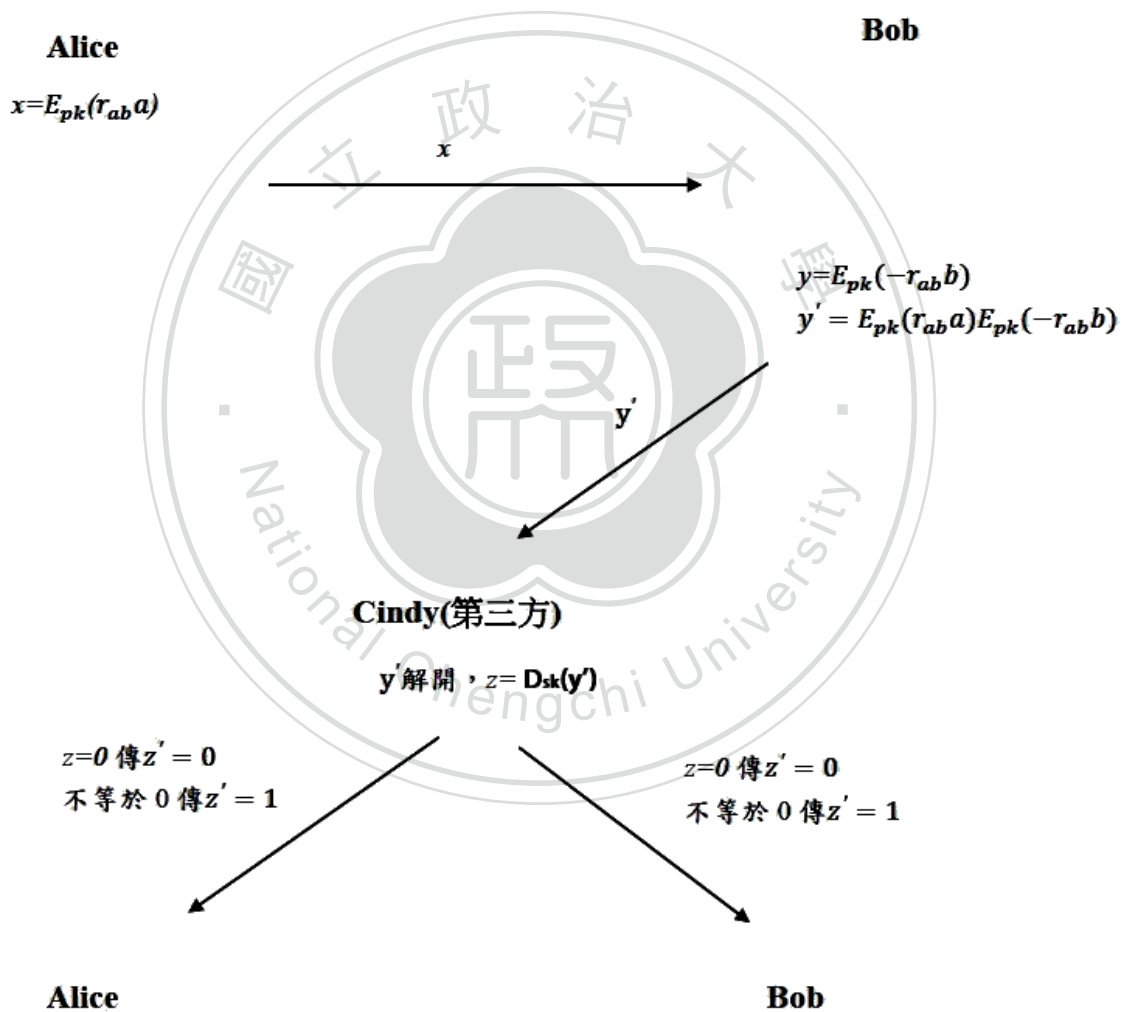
Alice

Bob

$x=E_{pk}(r_{ab}a)$

$x$

國立政治大學

$y=E_{pk}(-r_{ab}b)$
$y' = E_{pk}(r_{ab}a)E_{pk}(-r_{ab}b)$

$y'$

National Chengchi University

Cindy(第三方)

$y'$解開，$z=D_{sk}(y')$

$z=0$ 傳$z'=0$
不等於 0 傳$z'=1$

$z=0$ 傳$z'=0$
不等於 0 傳$z'=1$

Alice

Bob